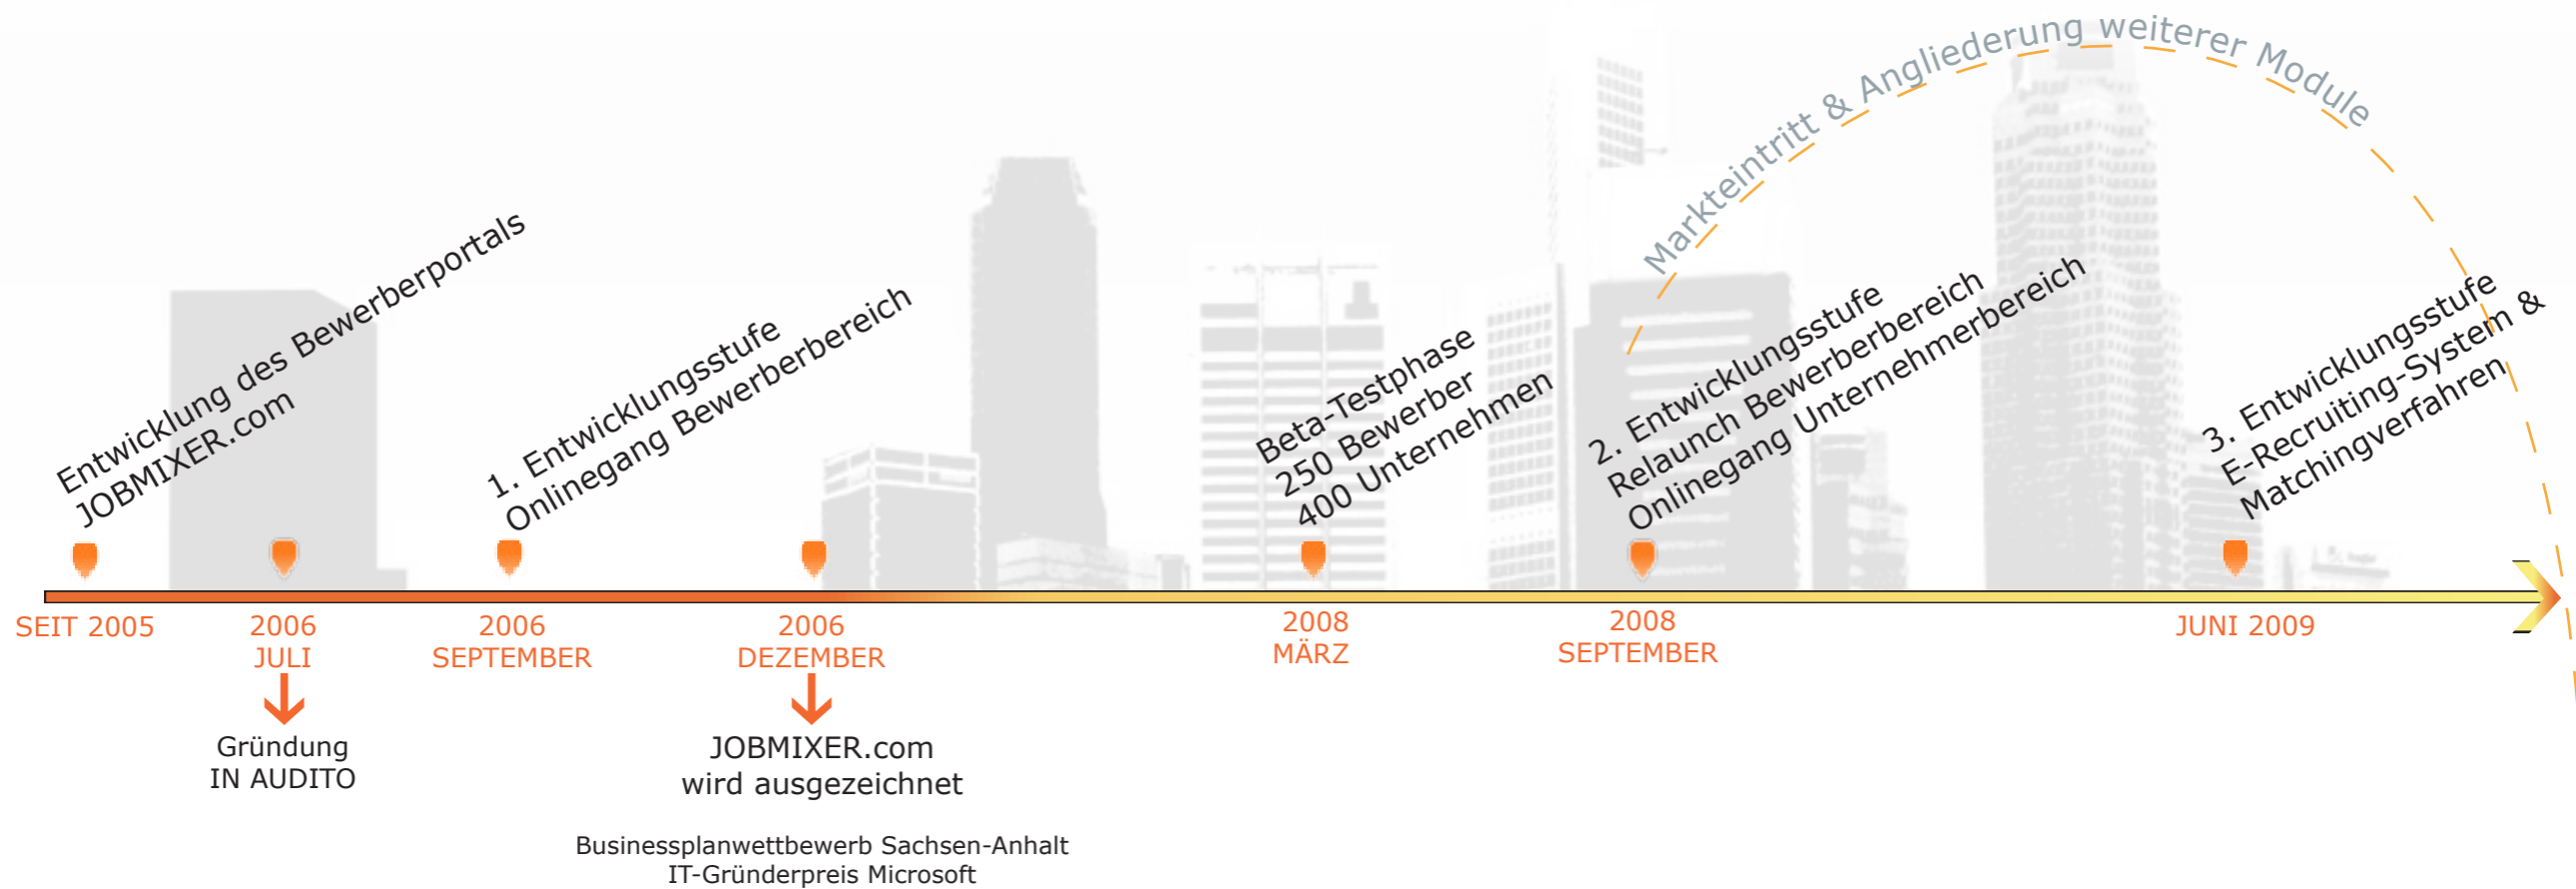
Markteintritt & Angliederung weiterer Module

Entwicklung des Bewerberportals
JOBMIXER.com

1. Entwicklungsstufe
Onlinegang Bewerberbereich

Beta-Testphase
250 Bewerber
400 Unternehmen

2. Entwicklungsstufe
Relaunch Bewerberbereich
Onlinegang Unternehmerbereich

3. Entwicklungsstufe
E-Recruiting-System &
Matchingverfahren

SEIT 2005

2006
JULI

Gründung
IN AUDITO

2006
SEPTEMBER

2006
DEZEMBER

JOBMIXER.com
wird ausgezeichnet

Businessplanwettbewerb Sachsen-Anhalt
IT-Gründerpreis Microsoft

2008
MÄRZ

2008
SEPTEMBER

JUNI 2009